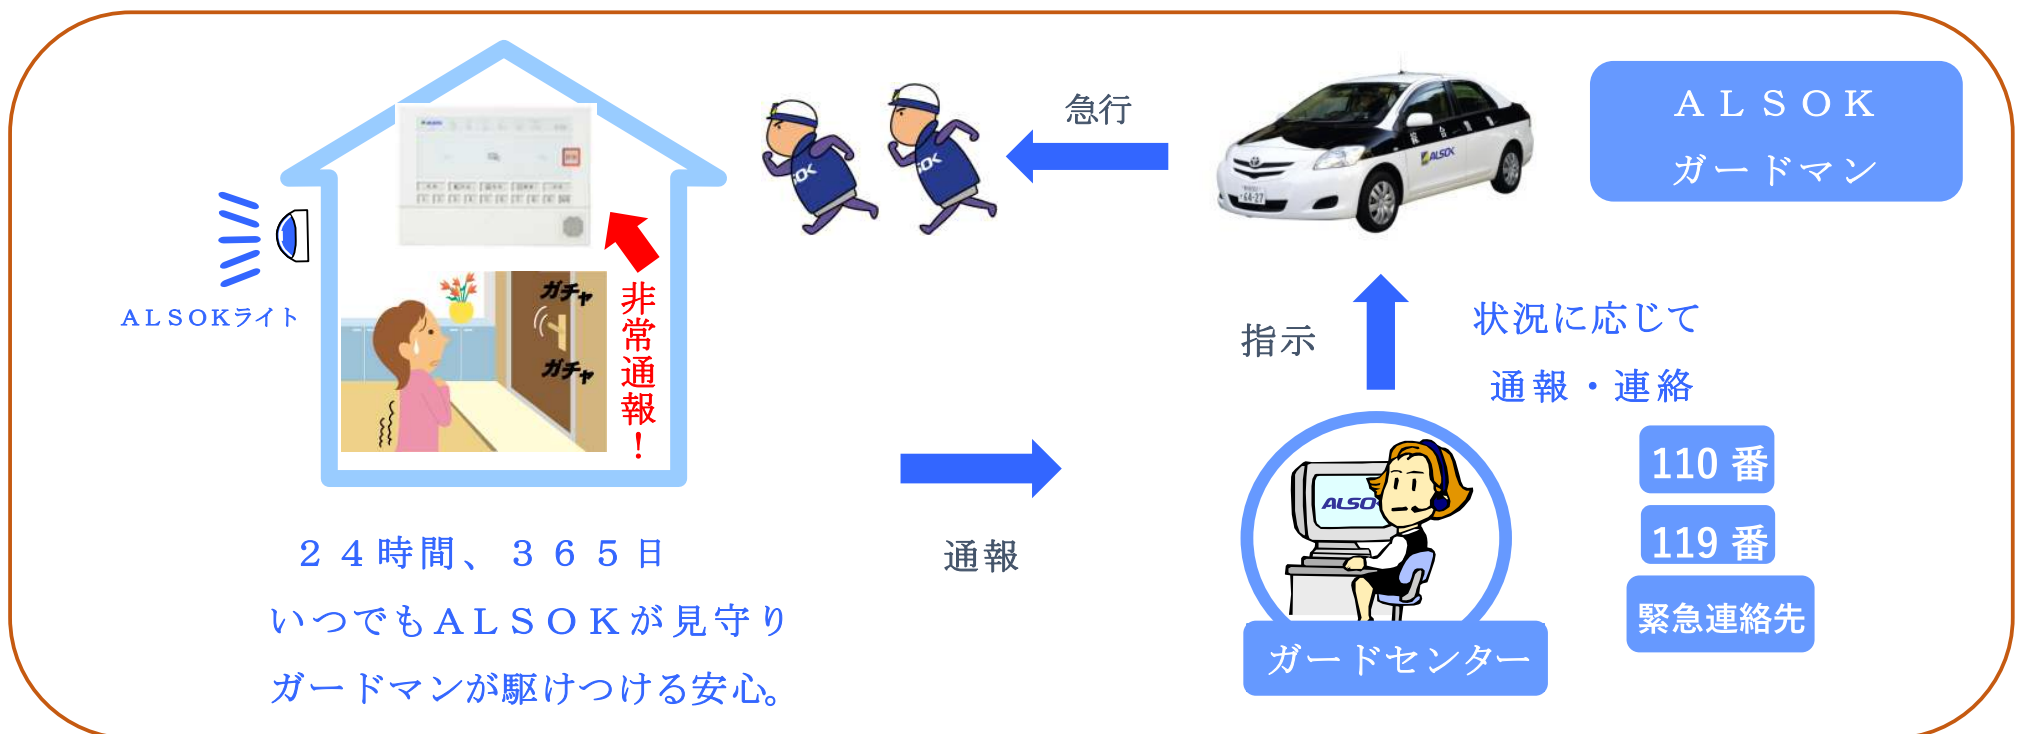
ALSOKライト

ガチャ

ガチャ

非常通報!

急行

ALSOK
ガードマン

指示

状況に応じて
通報・連絡

110 番

119 番

緊急連絡先

通報

ALSO

ガードセンター

２４時間、３６５日
いつでもALSOKが見守り
ガードマンが駆けつける安心。